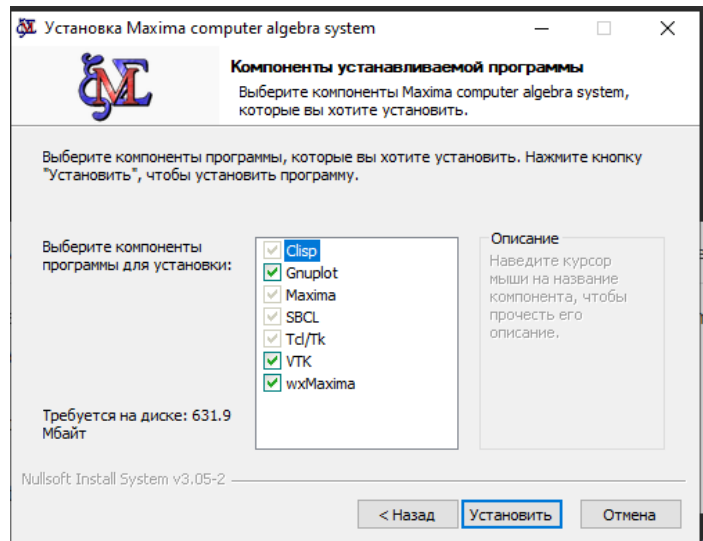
Установка Maxima computer algebra system

Компоненты устанавливаемой программы

Выберите компоненты Maxima computer algebra system, которые вы хотите установить.

Выберите компоненты программы, которые вы хотите установить. Нажмите кнопку "Установить", чтобы установить программу.

Выберите компоненты программы для установки:

Clisp
Gnuplot
Maxima
SBCL
Tcl/Tk
VTK
wxMaxima

Описание
Наведите курсор мыши на название компонента, чтобы прочесть его описание.

Требуется на диске: 631.9 Мбайт

Nullsoft Install System v3.05-2

< Назад
Установить
Отмена